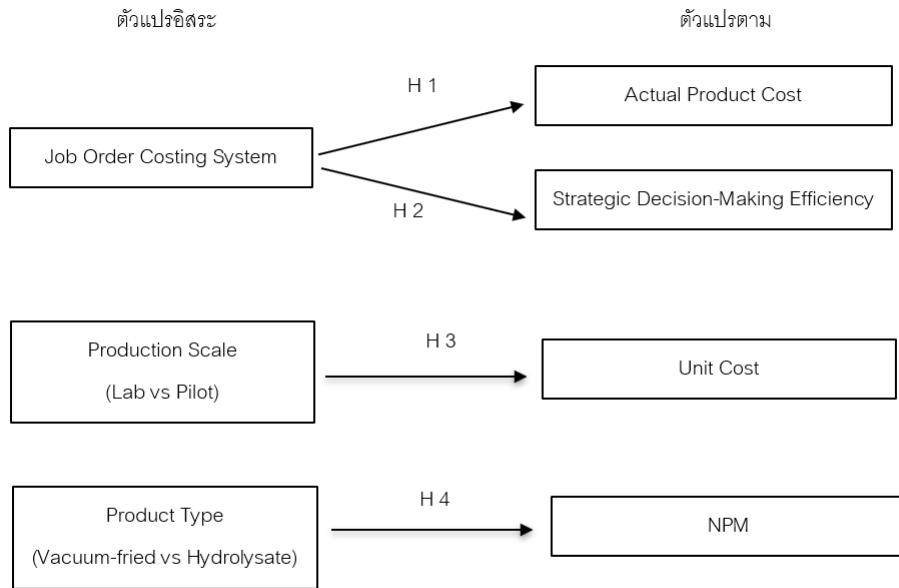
ตัวแปรอิสระ

ตัวแปรตาม

H 1

Actual Product Cost

Job Order Costing System

Strategic Decision-Making Efficiency

H 2

Production Scale

(Lab vs Pilot)

H 3

Unit Cost

Product Type

(Vacuum-fried vs Hydrolysate)

H 4

NPM